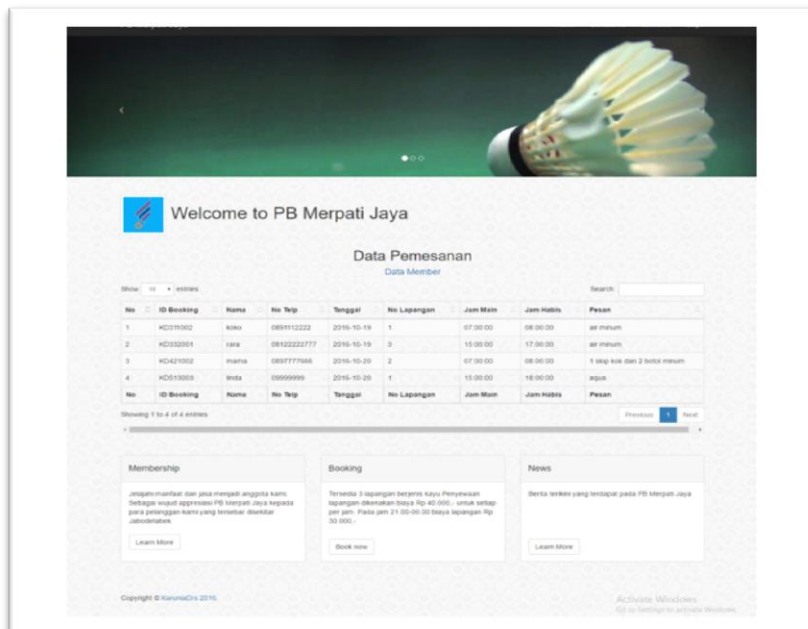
Welcome to PB Merpati Jaya

Data Pemesanan
Data Member

Show 10 entries

Search

| No | ID Booking | Nama | No Telp | Tanggal | No Lapangan | Jam Main | Jam Habis | Pesan |
|---|---|---|---|---|---|---|---|---|
| 1 | KD311002 | koko | 0891112222 | 2016-10-19 | 1 | 07:00:00 | 08:00:00 | air minum |
| 2 | KD332001 | rara | 08122222777 | 2016-10-19 | 3 | 15:00:00 | 17:00:00 | air minum |
| 3 | KD421002 | mama | 0897777666 | 2016-10-20 | 2 | 07:00:00 | 08:00:00 | 1 slop kok dan 2 botol minum |
| 4 | KD513003 | linda | 09999999 | 2016-10-20 | 1 | 15:00:00 | 18:00:00 | agus |
| No | ID Booking | Nama | No Telp | Tanggal | No Lapangan | Jam Main | Jam Habis | Pesan |

Showing 1 to 4 of 4 entries

Previous 1 Next

Membership

Jelajahi manfaat dan jasa menjadi anggota kami. Sebagai wujud appresiasi PB Merpati Jaya kepada para pelanggan kami yang tersebar disekitar Jabodetabek

Learn More

Booking

Tersedia 3 lapangan berjenis kayu Penyewaan lapangan dikenakan biaya Rp 40.000,- untuk setiap per jam. Pada jam 21:00-00:00 biaya lapangan Rp 30.000,-

Book now

News

Berita terkini yang terdapat pada PB Merpati Jaya

Learn More

Copyright © KarunaDrs 2016.

Activate Windows
Go to Settings to activate Windows.